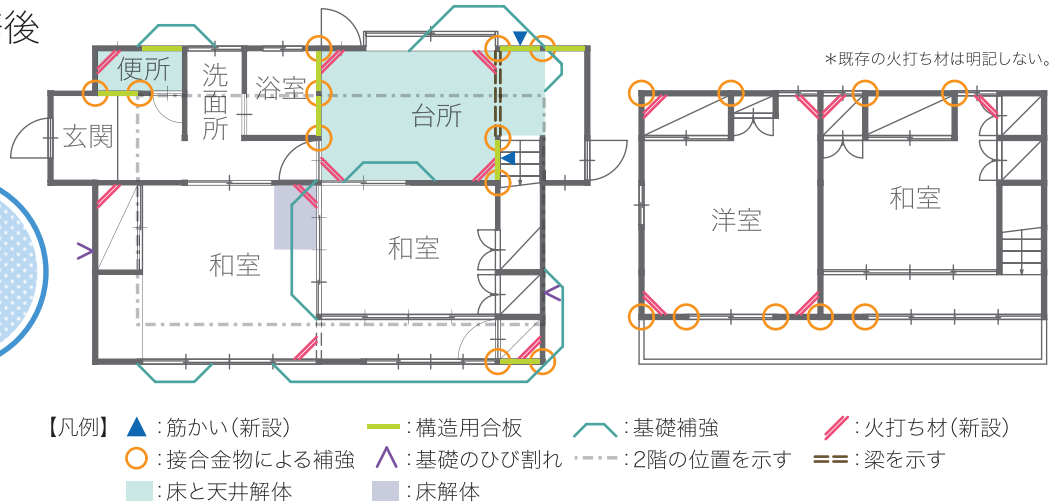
後

便所
洗面所
浴室
台所
玄関
和室
和室

＊既存の火打ち材は明記しない。

洋室
和室

【凡例】 ▲：筋かい（新設）　：構造用合板　：基礎補強　：火打ち材（新設）
○：接合金物による補強　∧：基礎のひび割れ　：2階の位置を示す　：梁を示す
：床と天井解体　：床解体